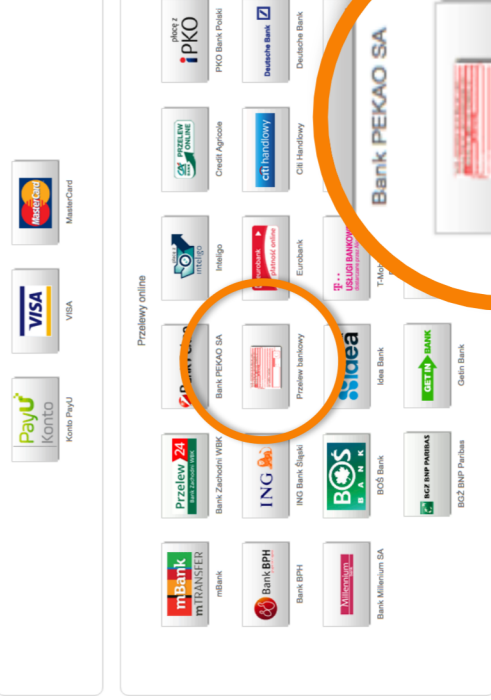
PayU Konto
Konto PayU
VISA
VISA
MasterCard
MasterCard

Przelewy online

mBank mTRANSFER
mBank
Przelew 24 Bank Zachodni WBK
Bank Zachodni WBK
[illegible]
Bank PEKAO SA
inteligo
Inteligo
PRZELEW ONLINE
Credit Agricole
płacę z iPKO
PKO Bank Polski

Bank BPH
Bank BPH
ING
ING Bank Śląski
Przelew bankowy
eurobank płatność online
Eurobank
citi handlowy
Citi Handlowy
Deutsche Bank
Deutsche Bank

Millennium
Bank Millenium SA
BOŚ BANK
BOŚ Bank
Idea
Idea Bank
T-Mobile USŁUGI BANKOWE
T-Mo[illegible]

BGŻ BNP PARIBAS
BGŻ BNP Paribas
GET IN BANK
Getin Bank

Bank PEKAO SA